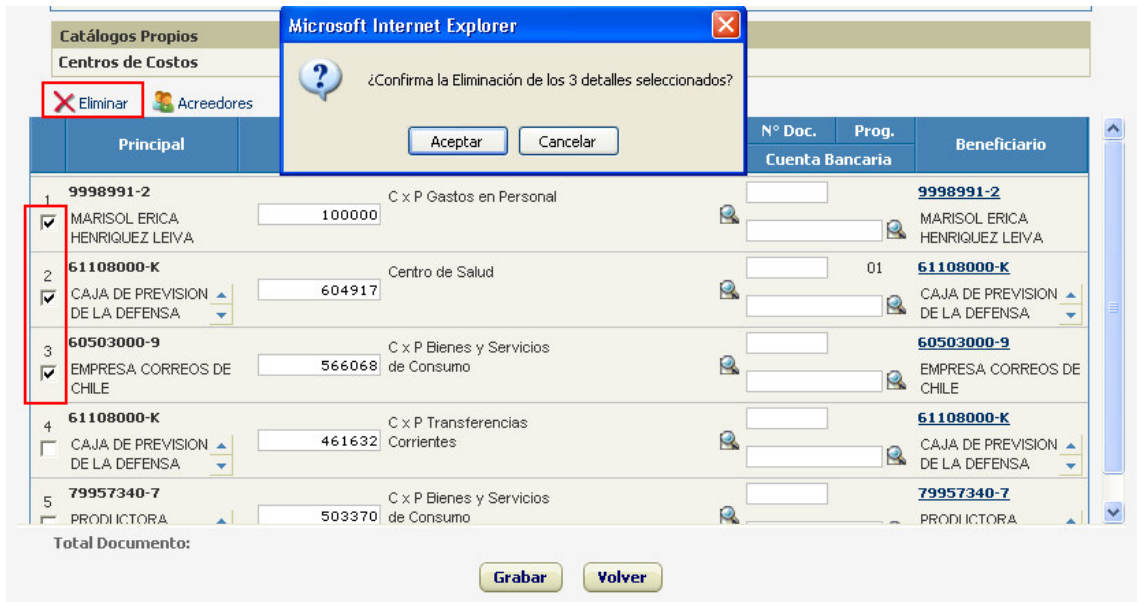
Catálogos Propios
Centros de Costos

Microsoft Internet Explorer

¿Confirma la Eliminación de los 3 detalles seleccionados?

Aceptar Cancelar

Eliminar Acreedores

| | Principal | | | N° Doc. Prog. Cuenta Bancaria | Beneficiario |
|---|---|---|---|---|---|
| 1 | 9998991-2 MARISOL ERICA HENRIQUEZ LEIVA | 100000 | C x P Gastos en Personal | | 9998991-2 MARISOL ERICA HENRIQUEZ LEIVA |
| 2 | 61108000-K CAJA DE PREVISION DE LA DEFENSA | 604917 | Centro de Salud | 01 | 61108000-K CAJA DE PREVISION DE LA DEFENSA |
| 3 | 60503000-9 EMPRESA CORREOS DE CHILE | 566068 | C x P Bienes y Servicios de Consumo | | 60503000-9 EMPRESA CORREOS DE CHILE |
| 4 | 61108000-K CAJA DE PREVISION DE LA DEFENSA | 461632 | C x P Transferencias Corrientes | | 61108000-K CAJA DE PREVISION DE LA DEFENSA |
| 5 | 79957340-7 PRODUCTORA | 503370 | C x P Bienes y Servicios de Consumo | | 79957340-7 PRODUCTORA |

Total Documento:

Grabar Volver